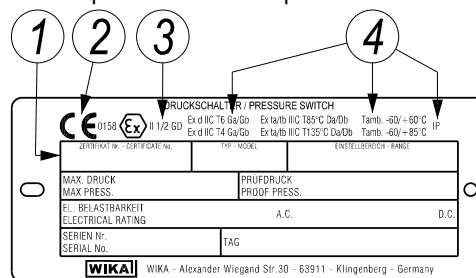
1 2 3 4

DRUCKSCHALTER / PRESSURE SWITCH

CE 0158 II 1/2 GD

Ex d IIC T6 Ga/Gb Ex ta/tb IIIC T85°C Da/Db Tamb. -60/+60°C IP
Ex d IIC T4 Ga/Gb Ex ta/tb IIIC T135°C Da/Db Tamb. -60/+85°C

| ZERTIFIKAT Nr. - CERTIFICATE No. | TYP - MODEL | EINSTELLBEREICH - RANGE |
|---|---|---|

| MAX. DRUCK MAX PRESS. | PRÜFDRUCK PROOF PRESS. |
|---|---|
| EL. BELASTBARKEIT ELECTRICAL RATING | A.C. D.C. |
| SERIEN Nr. SERIAL No. | TAG |

WIKA WIKA - Alexander Wiegand Str.30 - 63911 - Klingenberg - Germany